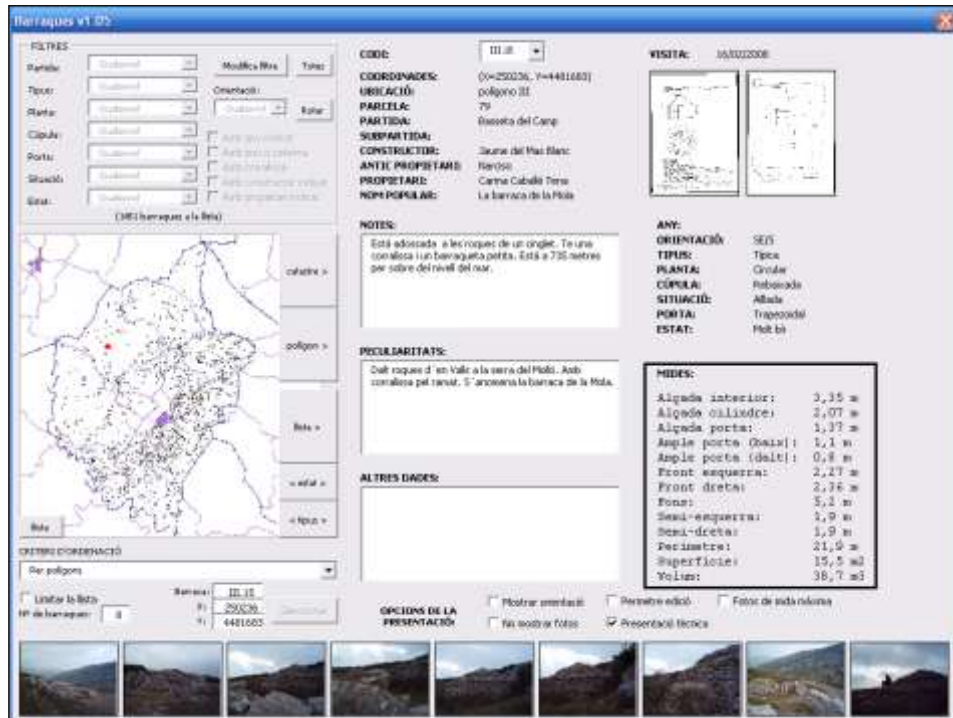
Barraques v1.05

FILTRES

Partida: Qualsevol

Tipus: Qualsevol

Planta: Qualsevol

Cúpula: Qualsevol

Porta: Qualsevol

Situació: Qualsevol

Estat: Qualsevol

Modifica filtre

Totes

Orientació:

Qualsevol

Rotar

Amb pou coberta

Amb pou o cisterna

Amb corralissa

Amb constructor indicat

Amb propietari indicat

(1483 barraques a la llista)

cadastre >

polígon >

llista >

< estat >

< tipus >

llista

CRITERI D'ORDENACIÓ

Per polígons

Limitar la llista

Nº de barraques: 0

Barraca: III.15

X: 250236

Y: 4481683

Desactivar

CODI: III.15

COORDENADES: (X=250236, Y=4481683)

UBICACIÓ: polígono III

PARCEL·LA: 79

PARTIDA: Bassota del Camp

SUBPARTIDA:

CONSTRUCTOR: Jaume del Mas Blanc

ANTIC PROPIETARI: Narciso

PROPIETARI: Carme Caballé Terne

NOM POPULAR: La barraca de la Mola

VISITA: 16/02/2008

NOTES:

Està adossada a les roques de un cinglet. Te una corralissa i un barraqueta petita. Està a 735 metres per sobre del nivell del mar.

ANY:

ORIENTACIÓ: SE/S

TIPUS: Típica

PLANTA: Circular

CÚPULA: Rebaixada

SITUACIÓ: Aïllada

PORTA: Trapezoidal

ESTAT: Molt bé

PECULIARITATS:

Dalt roques d'en Valls a la serra del Molló. Amb corralissa pel ramat. S'anomena la barraca de la Mola.

MIDES:

Alçada interior: 3,35 m
Alçada cilindre: 2,07 m
Alçada porta: 1,37 m
Ample porta (baix): 1,1 m
Ample porta (dalt): 0,8 m
Front esquerra: 2,27 m
Front dreta: 2,36 m
Fons: 5,2 m
Semi-esquerra: 1,9 m
Semi-dreta: 1,9 m
Perímetre: 21,9 m
Superfície: 15,5 m2
Volum: 38,7 m3

ALTRES DADES:

OPCIONS DE LA PRESENTACIÓ

Mostrar orientació

No mostrar fotos

Permetre edició

Presentació tècnica

Fotos de mida màxima